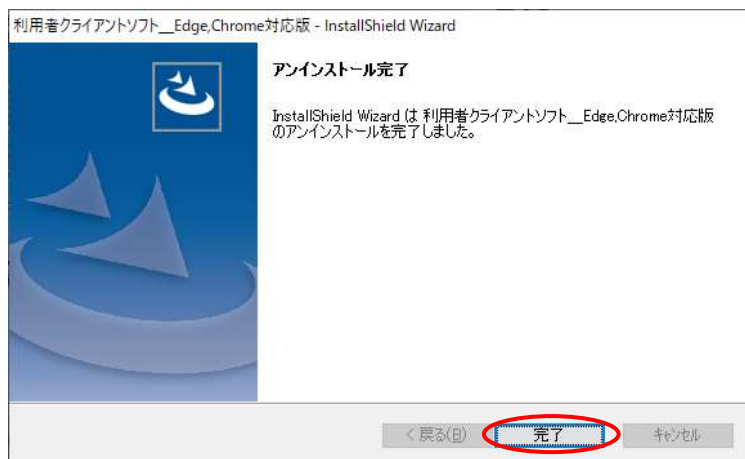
利用者クライアントソフト__Edge,Chrome対応版 - InstallShield Wizard

アンインストール完了

InstallShield Wizard は 利用者クライアントソフト__Edge,Chrome対応版のアンインストールを完了しました。

< 戻る(B)
完了
キャンセル